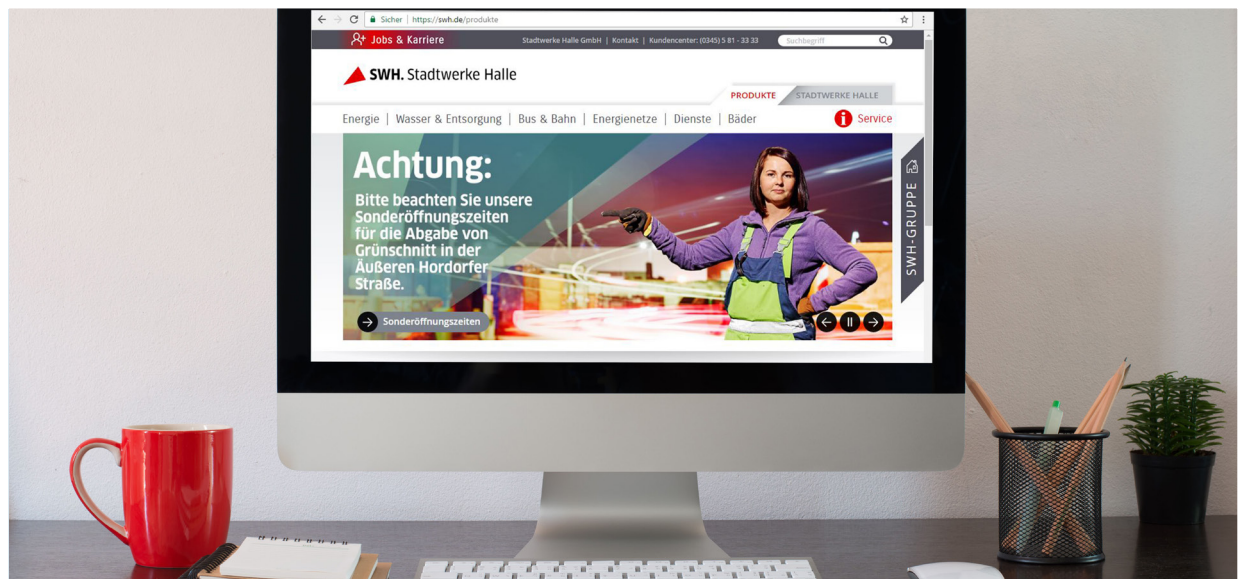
Sicher | https://swh.de/produkte

Jobs & Karriere

Stadtwerke Halle GmbH | Kontakt | Kundencenter: (0345) 5 81 - 33 33

Suchbegriff

SWH. Stadtwerke Halle

PRODUKTE

STADTWERKE HALLE

Energie | Wasser & Entsorgung | Bus & Bahn | Energienetze | Dienste | Bäder

Service

Achtung:

Bitte beachten Sie unsere Sonderöffnungszeiten für die Abgabe von Grünschnitt in der Äußeren Hordorfer Straße.

Sonderöffnungszeiten

SWH-GRUPPE